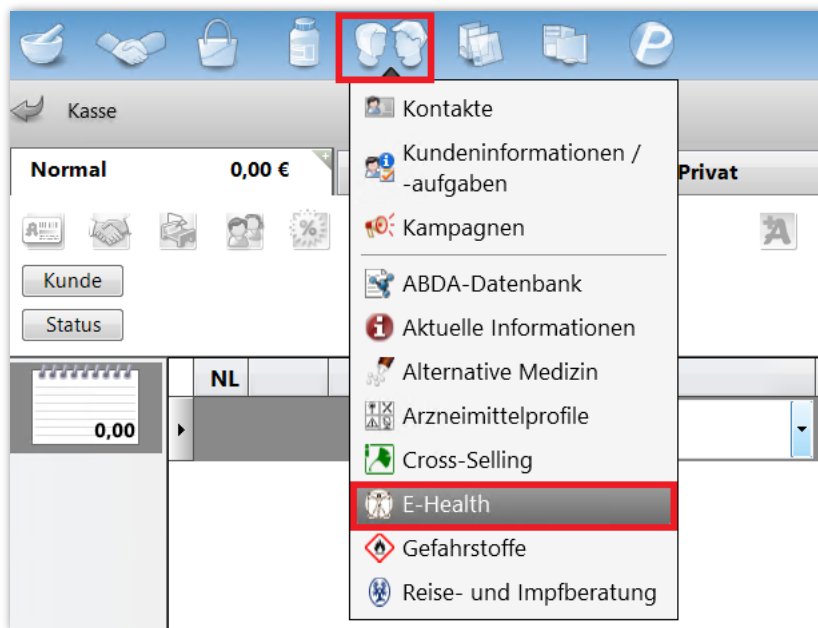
Kasse

Normal 0,00 €

Privat

Kunde

Status

0,00

NL

Kontakte

Kundeninformationen / -aufgaben

Kampagnen

ABDA-Datenbank

Aktuelle Informationen

Alternative Medizin

Arzneimittelprofile

Cross-Selling

E-Health

Gefahrstoffe

Reise- und Impfberatung